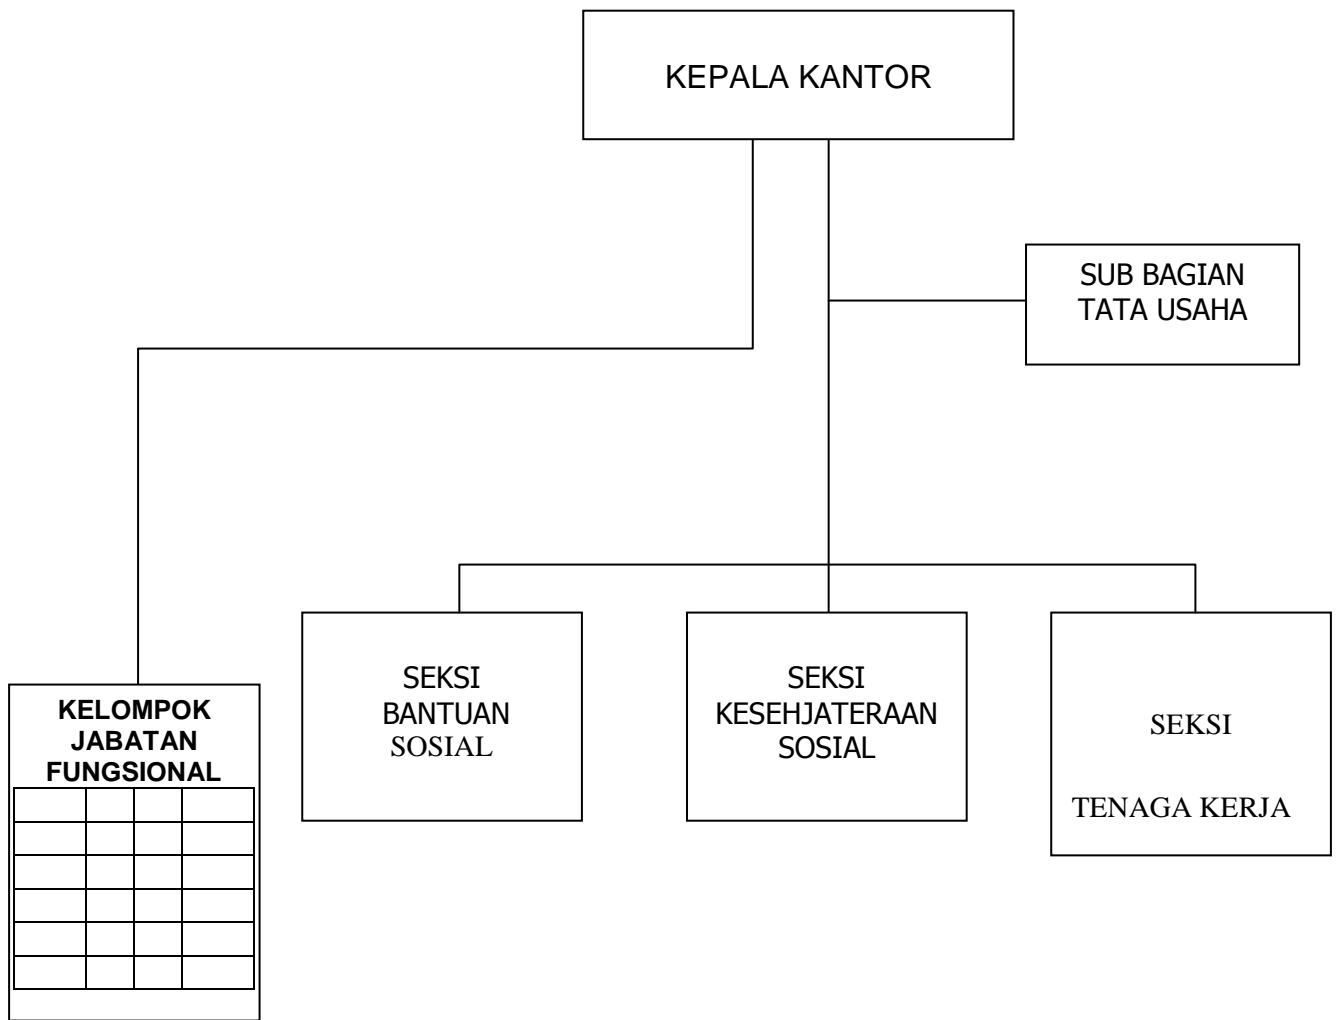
KEPALA KANTOR

SUB BAGIAN TATA USAHA

KELOMPOK JABATAN FUNGSIONAL

| | | | |
|---|---|---|---|
| | | | |
| | | | |
| | | | |
| | | | |
| | | | |

SEKSI BANTUAN SOSIAL

SEKSI KESEHJATERAAN SOSIAL

SEKSI

TENAGA KERJA